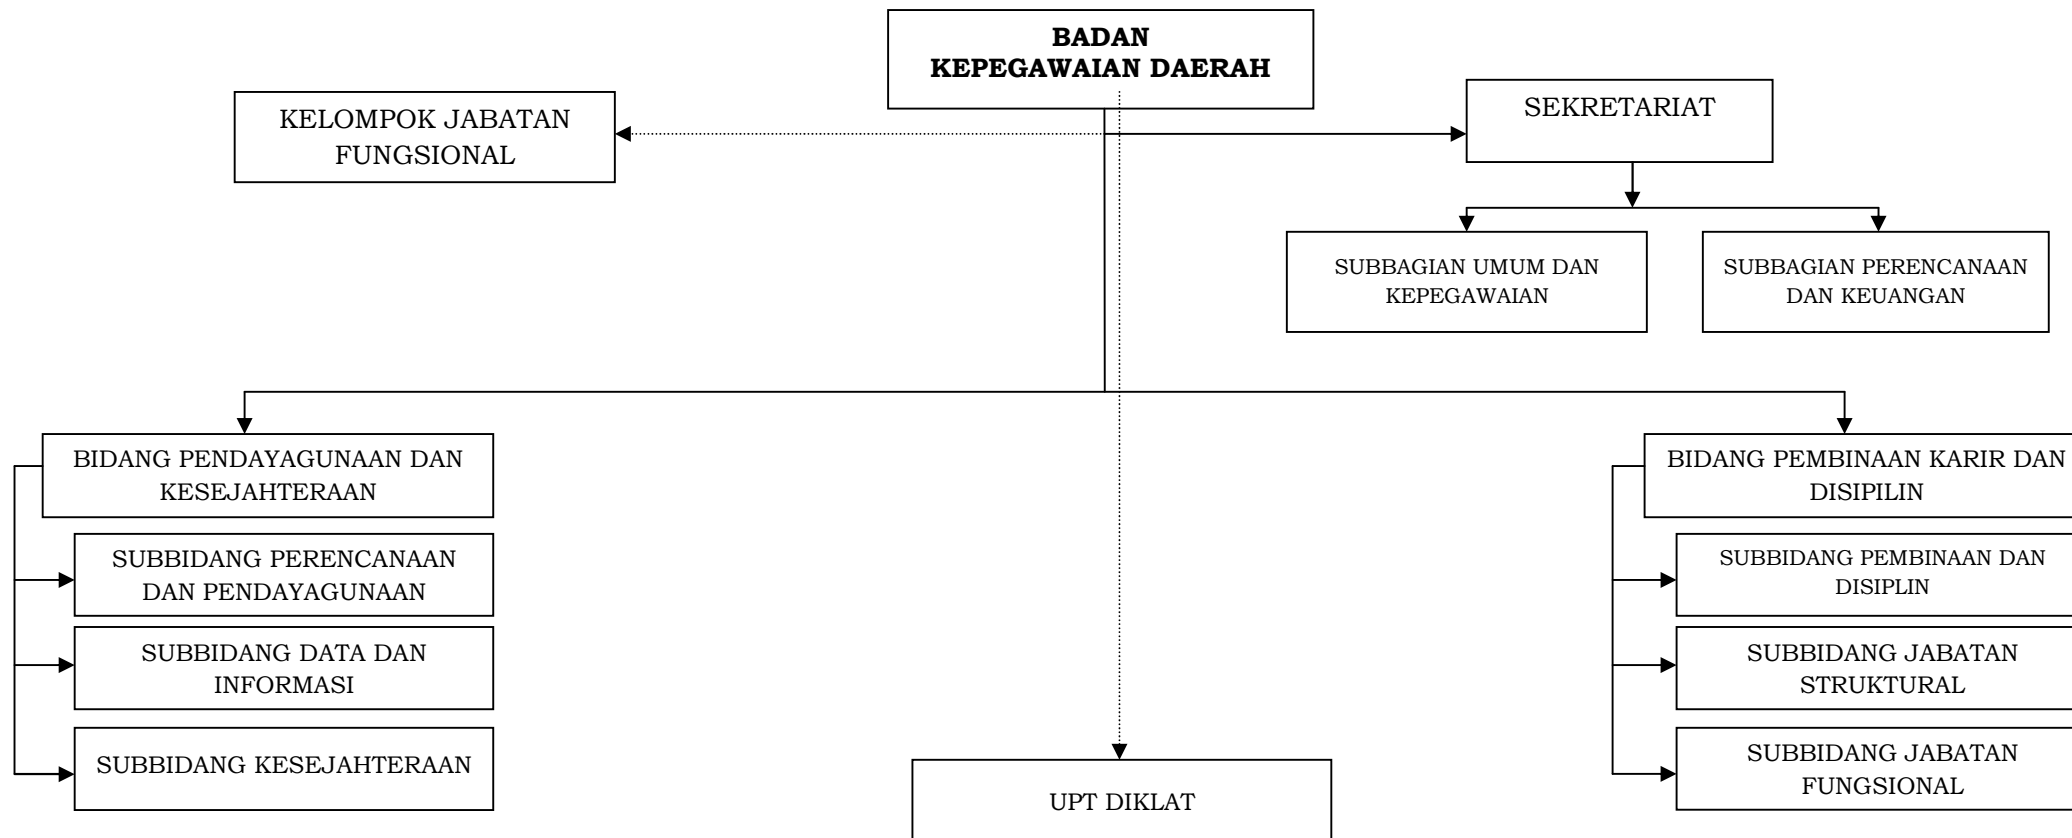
**BADAN KEPEGAWAIAN DAERAH**

KELOMPOK JABATAN FUNGSIONAL

SEKRETARIAT

SUBBAGIAN UMUM DAN KEPEGAWAIAN

SUBBAGIAN PERENCANAAN DAN KEUANGAN

BIDANG PENDAYAGUNAAN DAN KESEJAHTERAAN

SUBBIDANG PERENCANAAN DAN PENDAYAGUNAAN

SUBBIDANG DATA DAN INFORMASI

SUBBIDANG KESEJAHTERAAN

BIDANG PEMBINAAN KARIR DAN DISIPILIN

SUBBIDANG PEMBINAAN DAN DISIPLIN

SUBBIDANG JABATAN STRUKTURAL

SUBBIDANG JABATAN FUNGSIONAL

UPT DIKLAT